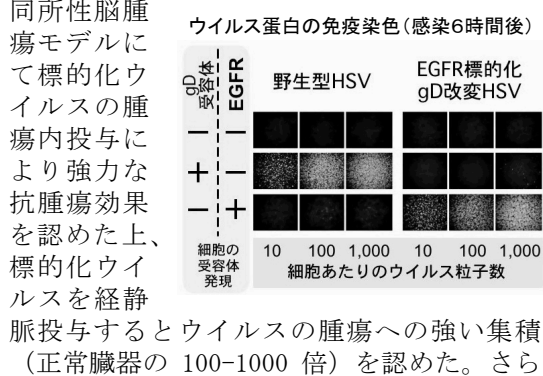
同所性脳腫瘍モデルにて標的化ウイルスの腫瘍内投与により強力な抗腫瘍効果を認めた上、標的化ウイルスを経静脈投与するとウイルスの腫瘍への強い集積（正常臓器の 100-1000 倍）を認めた。さら

ウイルス蛋白の免疫染色（感染6時間後）

| gD受容体 | EGFR | 野生型HSV | EGFR標的化gD改変HSV |
|---|---|---|---|
| − | − | | |
| + | − | | |
| − | + | | |

細胞の受容体発現

10 100 1,000 10 100 1,000
細胞あたりのウイルス粒子数